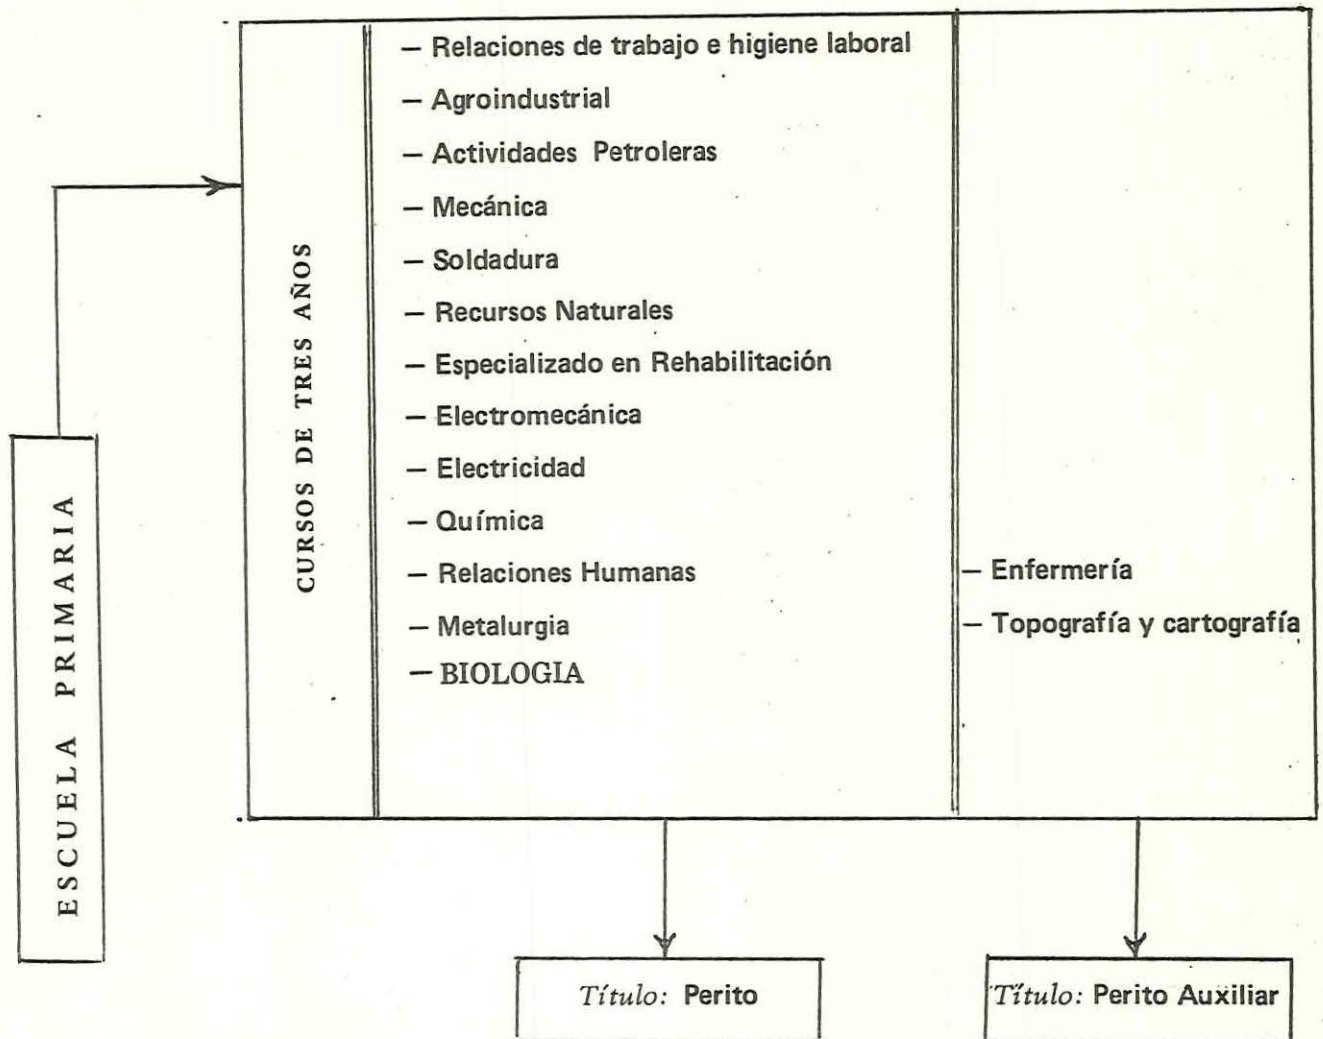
ESCUELA PRIMARIA

CURSOS DE TRES AÑOS

– Relaciones de trabajo e higiene laboral
– Agroindustrial
– Actividades Petroleras
– Mecánica
– Soldadura
– Recursos Naturales
– Especializado en Rehabilitación
– Electromecánica
– Electricidad
– Química
– Relaciones Humanas
– Metalurgia
– BIOLOGIA

– Enfermería
– Topografía y cartografía

*Título:* Perito

*Título:* Perito Auxiliar